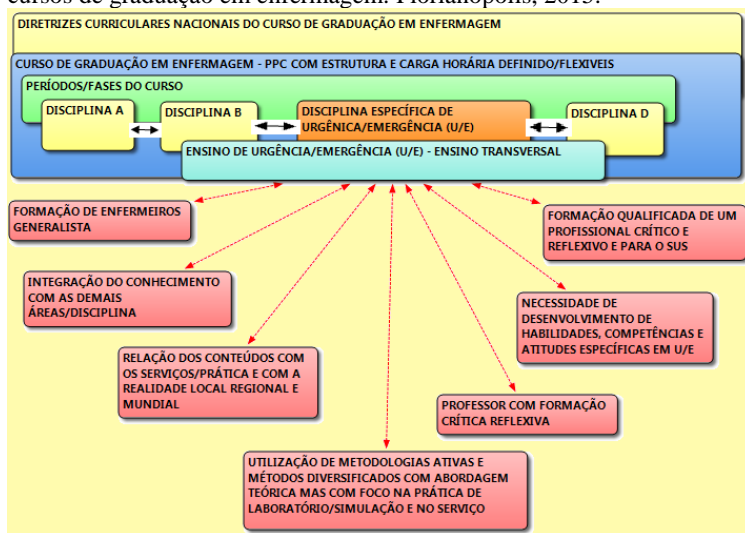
cursos de graduação em enfermagem. Florianópolis, 2015.

DIRETRIZES CURRICULARES NACIONAIS DO CURSO DE GRADUAÇÃO EM ENFERMAGEM

CURSO DE GRADUAÇÃO EM ENFERMAGEM - PPC COM ESTRUTURA E CARGA HORÁRIA DEFINIDO/FLEXIVEIS

PERÍODOS/FASES DO CURSO

DISCIPLINA A

DISCIPLINA B

DISCIPLINA ESPECÍFICA DE URGÊNCIA/EMERGÊNCIA (U/E)

DISCIPLINA D

ENSINO DE URGÊNCIA/EMERGÊNCIA (U/E) - ENSINO TRANSVERSAL

FORMAÇÃO DE ENFERMEIROS GENERALISTA

FORMAÇÃO QUALIFICADA DE UM PROFISSIONAL CRÍTICO E REFLEXIVO E PARA O SUS

INTEGRAÇÃO DO CONHECIMENTO COM AS DEMAIS ÁREAS/DISCIPLINA

NECESSIDADE DE DESENVOLVIMENTO DE HABILIDADES, COMPETÊNCIAS E ATITUDES ESPECÍFICAS EM U/E

RELAÇÃO DOS CONTEÚDOS COM OS SERVIÇOS/PRÁTICA E COM A REALIDADE LOCAL REGIONAL E MUNDIAL

PROFESSOR COM FORMAÇÃO CRÍTICA REFLEXIVA

UTILIZAÇÃO DE METODOLOGIAS ATIVAS E MÉTODOS DIVERSIFICADOS COM ABORDAGEM TEÓRICA MAS COM FOCO NA PRÁTICA DE LABORATÓRIO/SIMULAÇÃO E NO SERVIÇO